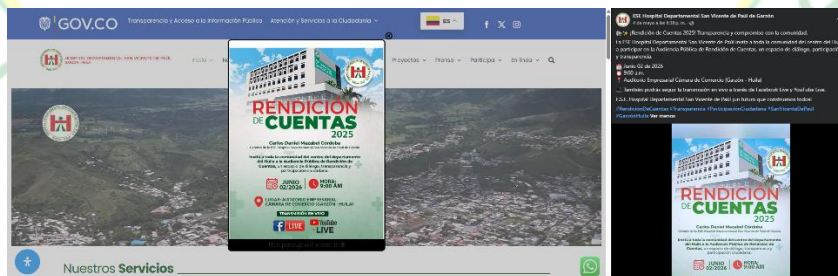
GOV.CO Transparencia y Acceso a la Información Pública Atención y Servicios a la Ciudadanía ES

HOSPITAL DEPARTAMENTAL SAN VICENTE DE PAÚL GARZÓN - HUILA

Inicio Proyectos Planes Participa En línea

RENDICIÓN DE CUENTAS 2025

Carlos Daniel Mazabel Córdoba
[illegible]

Invita a toda la comunidad del centro del departamento del Huila a la Audiencia Pública de Rendición de Cuentas, un espacio de diálogo, transparencia y participación ciudadana.

JUNIO 02/2026
HORA: 9:00 AM

LUGAR: AUDITORIO EMPRESARIAL CÁMARA DE COMERCIO (GARZÓN - HUILA)

TRANSMISIÓN EN VIVO
LIVE
YouTube LIVE

Nuestros Servicios

ESE Hospital Departamental San Vicente de Paúl de Garzón
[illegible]

¡Rendición de Cuentas 2025! Transparencia y compromiso con la comunidad.

La ESE Hospital Departamental San Vicente de Paúl invita a toda la comunidad del centro del Huila a participar en la Audiencia Pública de Rendición de Cuentas, un espacio de diálogo, participación y transparencia.

Junio 02 de 2026
9:00 a.m.
Auditorio Empresarial Cámara de Comercio (Garzón - Huila)

También podrás seguir la transmisión en vivo a través de Facebook Live y YouTube Live.

E.S.E. Hospital Departamental San Vicente de Paúl ¡un futuro que construimos todos!

#RendiciónDeCuentas #Transparencia #ParticipaciónCiudadana #SanVicenteDePaul #GarzónHuila Ver menos

RENDICIÓN DE CUENTAS 2025

Carlos Daniel Mazabel Córdoba

Invita a toda la comunidad del centro del departamento del Huila a la Audiencia Pública de Rendición de Cuentas, un espacio de diálogo, transparencia y participación ciudadana.

JUNIO 02/2026
HORA: 9:00 AM